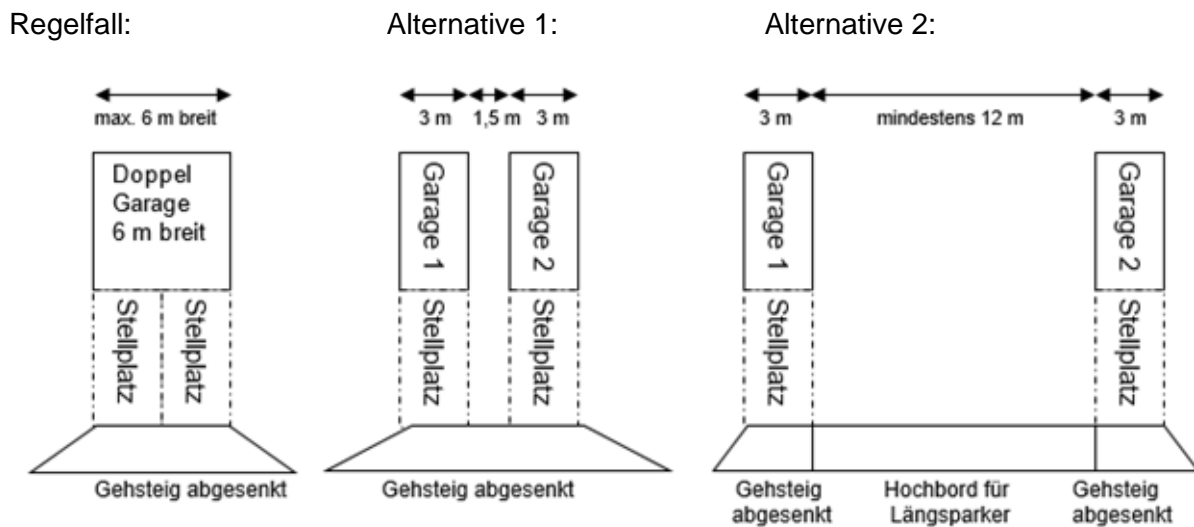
Regelfall:

max. 6 m breit

Doppel Garage 6 m breit

Stellplatz

Stellplatz

Gehsteig abgesenkt

Alternative 1:

3 m 1,5 m 3 m

Garage 1

Garage 2

Stellplatz

Stellplatz

Gehsteig abgesenkt

Alternative 2:

3 m mindestens 12 m 3 m

Garage 1

Garage 2

Stellplatz

Stellplatz

Gehsteig abgesenkt

Hochbord für Längsparker

Gehsteig abgesenkt